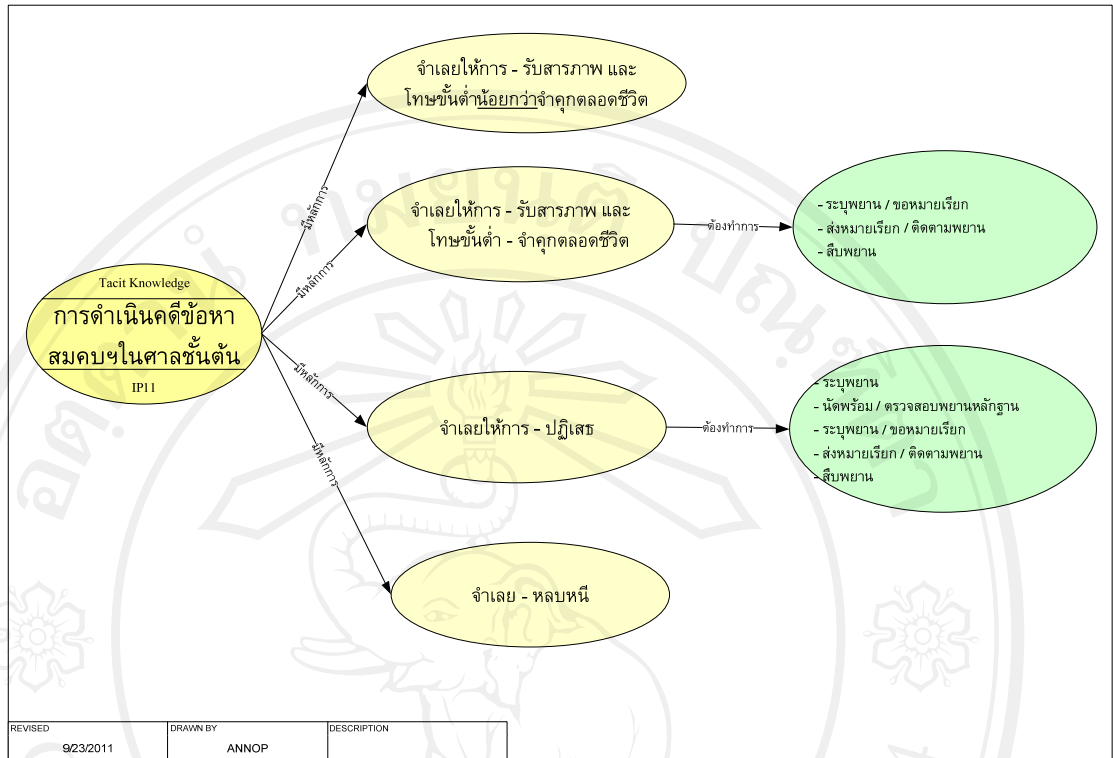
Tacit Knowledge

การดำเนินคดีข้อหาสมคบฯในศาลชั้นต้น

IP11

มีหลักการ

จำเลยให้การ - รับสารภาพ และโทษขั้นต่ำน้อยกว่าจำคุกตลอดชีวิต

มีหลักการ

จำเลยให้การ - รับสารภาพ และโทษขั้นต่ำ - จำคุกตลอดชีวิต

ต้องทำการ

- ระบุพยาน / ขอหมายเรียก
- ส่งหมายเรียก / ติดตามพยาน
- สืบพยาน

มีหลักการ

จำเลยให้การ - ปฏิเสธ

ต้องทำการ

- ระบุพยาน
- นัดพร้อม / ตรวจสอบพยานหลักฐาน
- ระบุพยาน / ขอหมายเรียก
- ส่งหมายเรียก / ติดตามพยาน
- สืบพยาน

มีหลักการ

จำเลย - หลบหนี

| REVISED | DRAWN BY | DESCRIPTION |
|---|---|---|
| 9/23/2011 | ANNOP | |